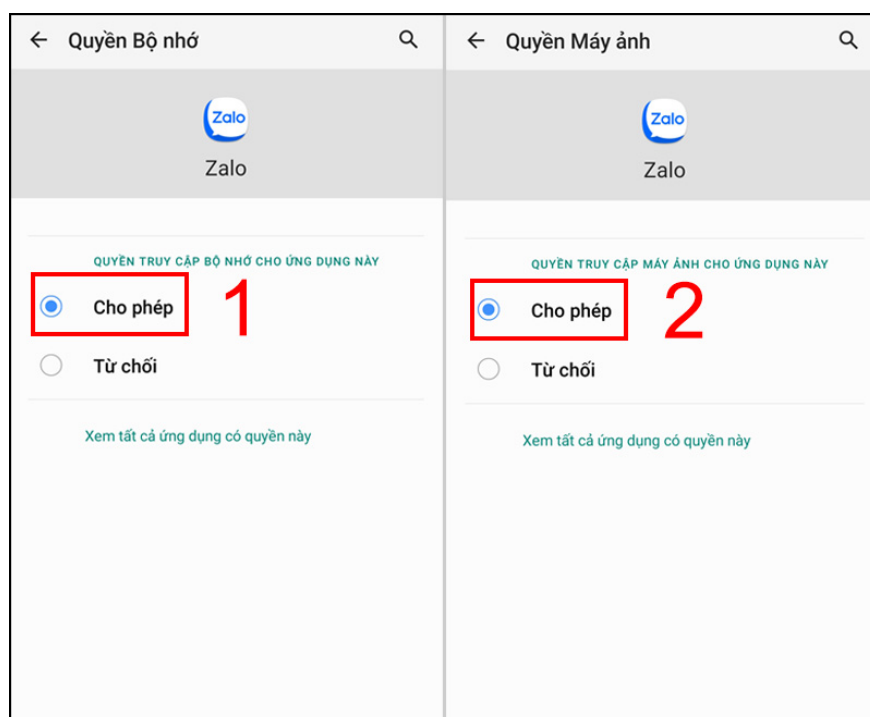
Quyền Bộ nhớ

Zalo

Zalo

QUYỀN TRUY CẬP BỘ NHỚ CHO ỨNG DỤNG NÀY

Cho phép

1

Từ chối

Xem tất cả ứng dụng có quyền này

Quyền Máy ảnh

Zalo

Zalo

QUYỀN TRUY CẬP MÁY ẢNH CHO ỨNG DỤNG NÀY

Cho phép

2

Từ chối

Xem tất cả ứng dụng có quyền này